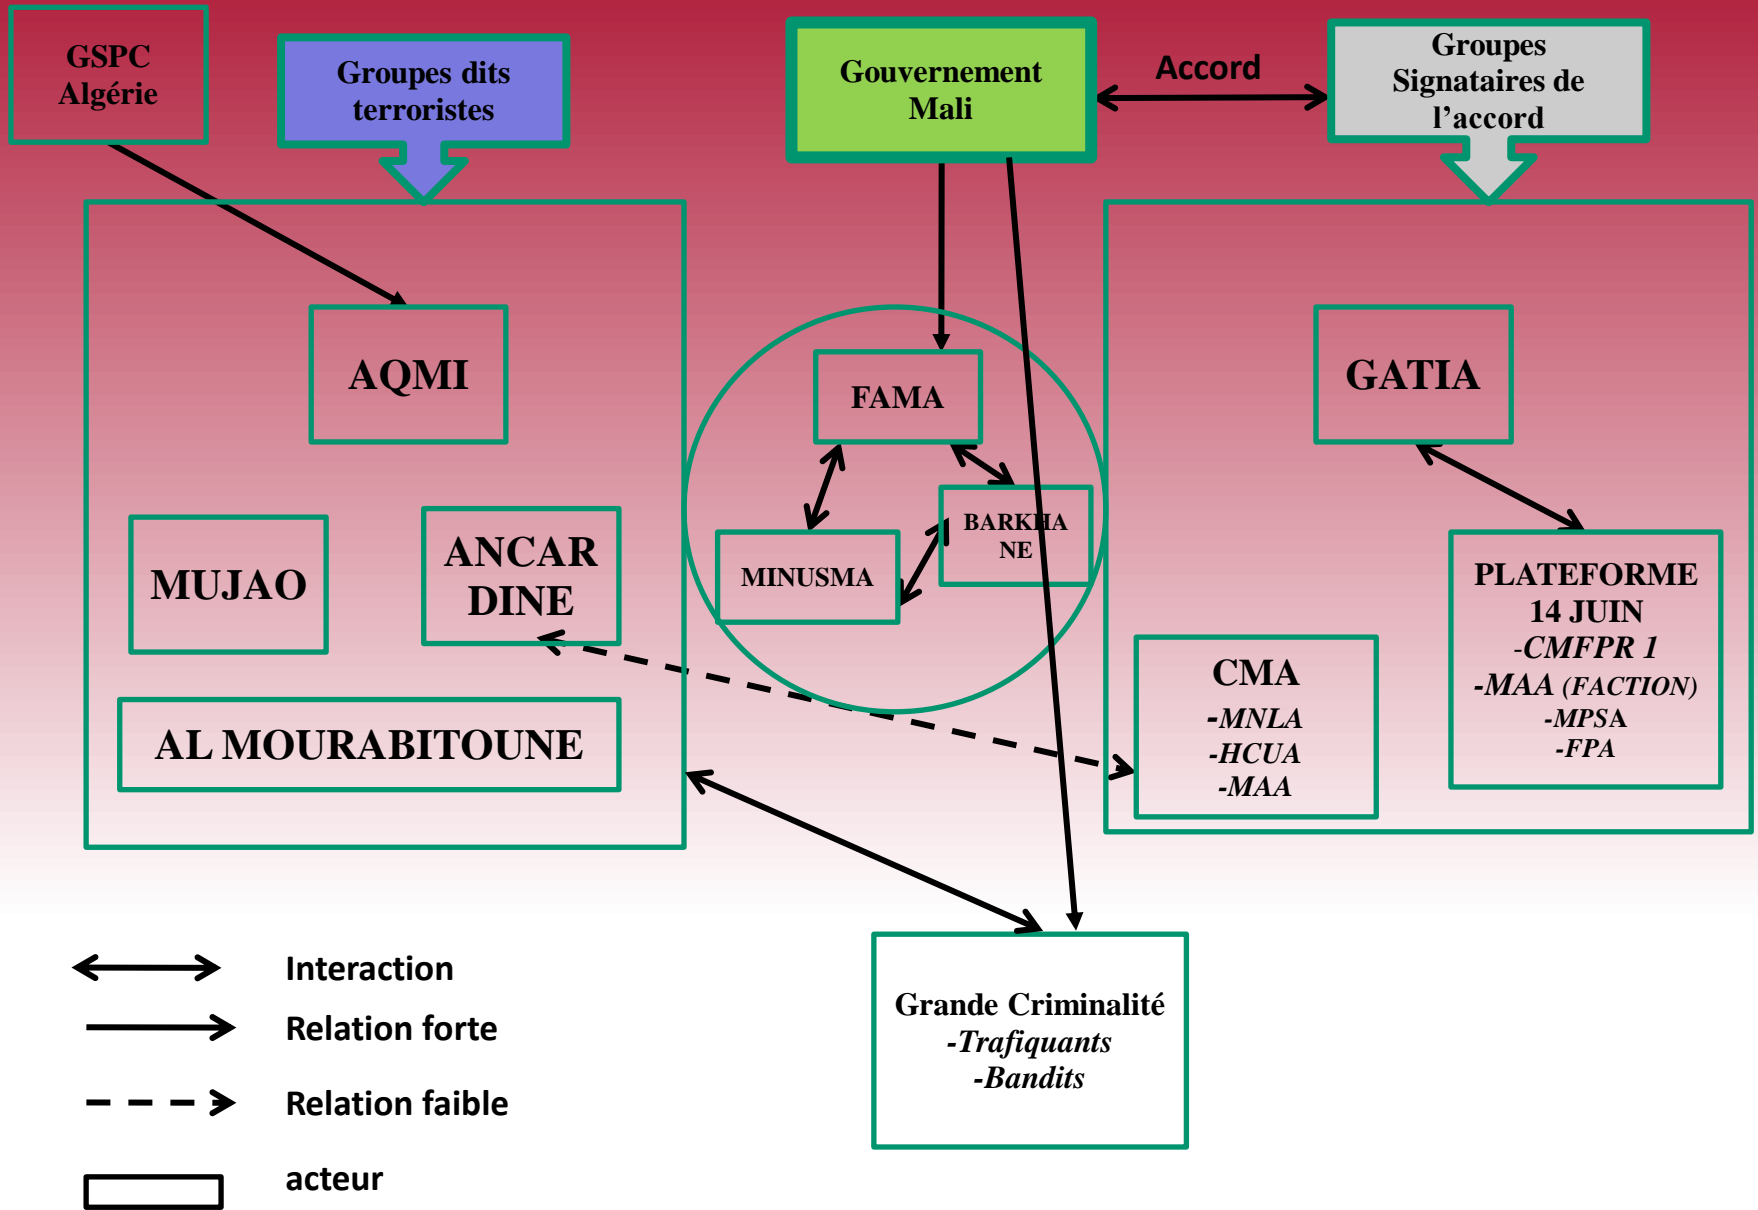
GSPC Algérie

Groupes dits terroristes

Gouvernement Mali

Accord

Groupes Signataires de l'accord

AQMI

MUJAO

ANCAR DINE

AL MOURABITOUNE

FAMA

MINUSMA

BARKHANE

GATIA

PLATEFORME 14 JUIN
-CMFPR 1
-MAA (FACTION)
-MPSA
-FPA

CMA
-MNLA
-HCUA
-MAA

Grande Criminalité
-Trafiquants
-Bandits

Interaction

Relation forte

Relation faible

acteur